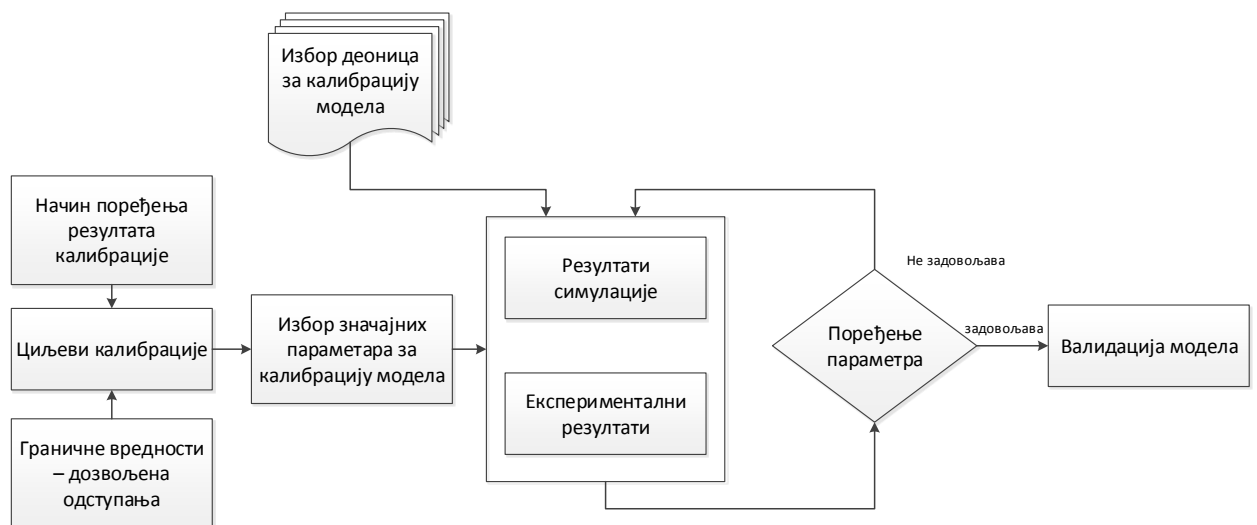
Избор деоница за калибрацију модела

Начин поређења резултата калибрације

Циљеви калибрације

Граничне вредности – дозвољена одступања

Избор значајних параметара за калибрацију модела

Резултати симулације

Експериментални резултати

Не задовољава

Поређење параметра

задовољава

Валидација модела